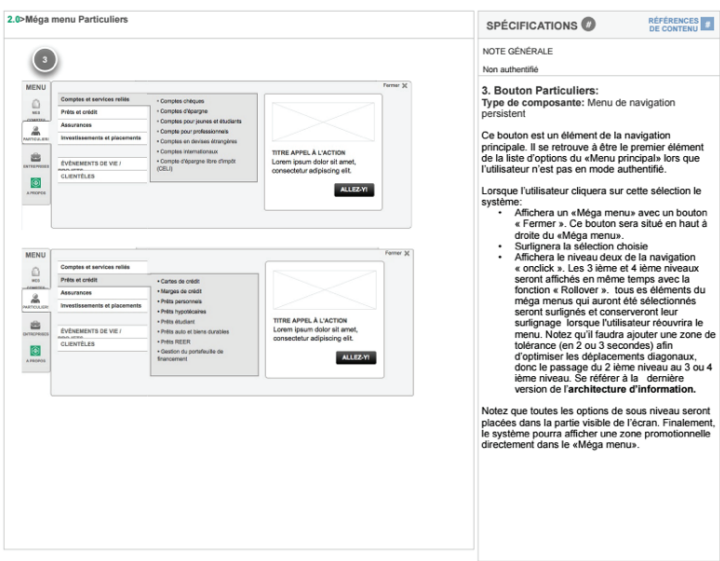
2.0▷Méga menu Particuliers

3

MENU

MES COMPTES

PARTICULIERS

ENTREPRISES

À PROPOS

Fermer ✕

Comptes et services reliés

Prêts et crédit

Assurances

Investissements et placements

ÉVÉNEMENTS DE VIE / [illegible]

CLIENTÈLES

• Comptes chèques
• Comptes d'épargne
• Comptes pour jeunes et étudiants
• Compte pour professionnels
• Comptes en devises étrangères
• Comptes internationaux
• Compte d'épargne libre d'impôt (CELI)

TITRE APPEL À L'ACTION
Lorem ipsum dolor sit amet, consectetur adipiscing elit.

ALLEZ-Y!

MENU

MES COMPTES

PARTICULIERS

ENTREPRISES

À PROPOS

Fermer ✕

Comptes et services reliés

Prêts et crédit

Assurances

Investissements et placements

ÉVÉNEMENTS DE VIE / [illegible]

CLIENTÈLES

• Cartes de crédit
• Marges de crédit
• Prêts personnels
• Prêts hypothécaires
• Prêts étudiant
• Prêts auto et biens durables
• Prêts REER
• Gestion du portefeuille de financement

TITRE APPEL À L'ACTION
Lorem ipsum dolor sit amet, consectetur adipiscing elit.

ALLEZ-Y!

SPÉCIFICATIONS

RÉFÉRENCES DE CONTENU

NOTE GÉNÉRALE

Non authentifié

3. Bouton Particuliers:
Type de composante: Menu de navigation persistent

Ce bouton est un élément de la navigation principale. Il se retrouve à être le premier élément de la liste d'options du «Menu principal» lors que l'utilisateur n'est pas en mode authentifié.

Lorsque l'utilisateur cliquera sur cette sélection le système:
• Affichera un «Méga menu» avec un bouton « Fermer ». Ce bouton sera situé en haut à droite du «Méga menu».
• Surlignera la sélection choisie
• Affichera le niveau deux de la navigation « onclick ». Les 3 ième et 4 ième niveaux seront affichés en même temps avec la fonction « Rollover ». tous es éléments du méga menus qui auront été sélectionnés seront surlignés et conserveront leur surlignage lorsque l'utilisateur réouvrira le menu. Notez qu'il faudra ajouter une zone de tolérance (en 2 ou 3 secondes) afin d'optimiser les déplacements diagonaux, donc le passage du 2 ième niveau au 3 ou 4 ième niveau. Se référer à la dernière version de l'architecture d'information.

Notez que toutes les options de sous niveau seront placées dans la partie visible de l'écran. Finalement, le système pourra afficher une zone promotionnelle directement dans le «Méga menu».